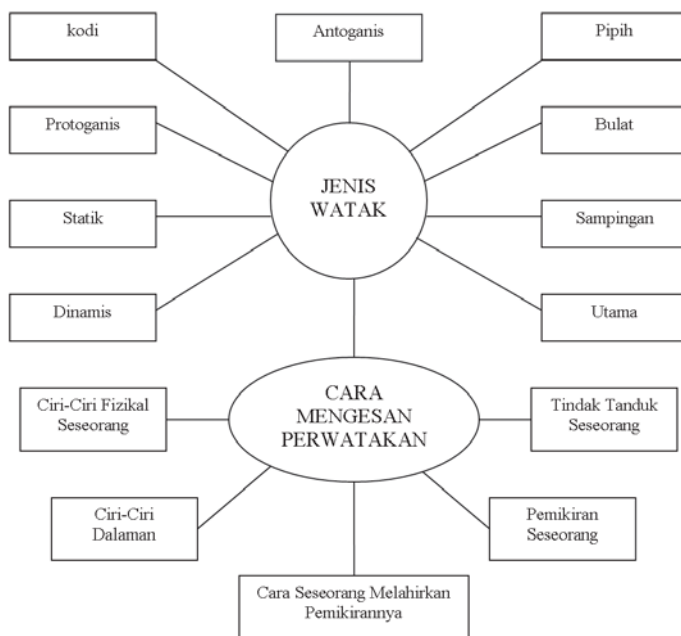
kodi

Antoganis

Pipih

Protoganis

Bulat

JENIS WATAK

Statik

Sampingan

Dinamis

Utama

CARA MENGESAN PERWATAKAN

Ciri-Ciri Fizikal Seseorang

Tindak Tanduk Seseorang

Ciri-Ciri Dalaman

Pemikiran Seseorang

Cara Seseorang Melahirkan Pemikirannya